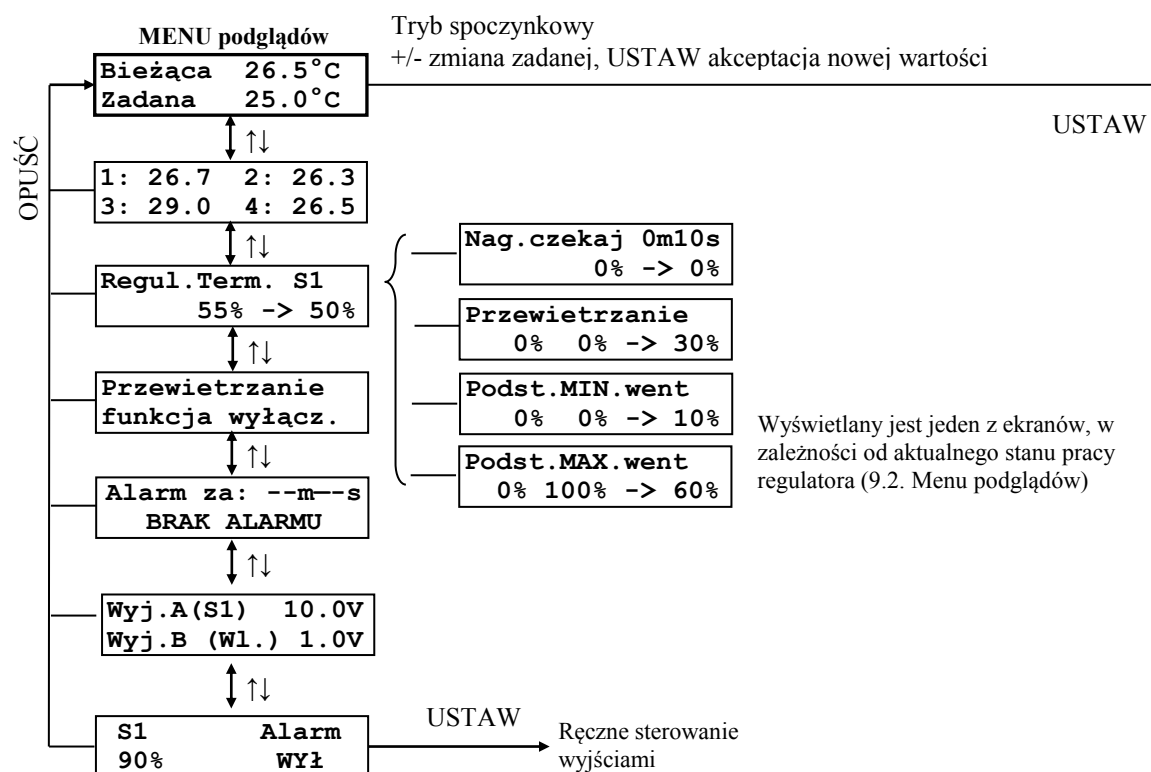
MENU podglądów

Tryb spoczynkowy
+/- zmiana zadanej, USTAW akceptacja nowej wartości

Bieżąca 26.5°C
Zadana 25.0°C

USTAW

OPUŚĆ

↑↓

1: 26.7 2: 26.3
3: 29.0 4: 26.5

↑↓

Regul.Term. S1
55% -> 50%

Nag.czekaj 0m10s
0% -> 0%

Przewietrzanie
0% 0% -> 30%

Podst.MIN.went
0% 0% -> 10%

Podst.MAX.went
0% 100% -> 60%

↑↓

Przewietrzanie
funkcja wyłącz.

Wyświetlany jest jeden z ekranów, w zależności od aktualnego stanu pracy regulatora (9.2. Menu podglądów)

↑↓

Alarm za: --m--s
BRAK ALARMU

↑↓

Wyj.A(S1) 10.0V
Wyj.B (Wl.) 1.0V

↑↓

S1 Alarm
90% WYŁ

USTAW

Ręczne sterowanie wyjściami